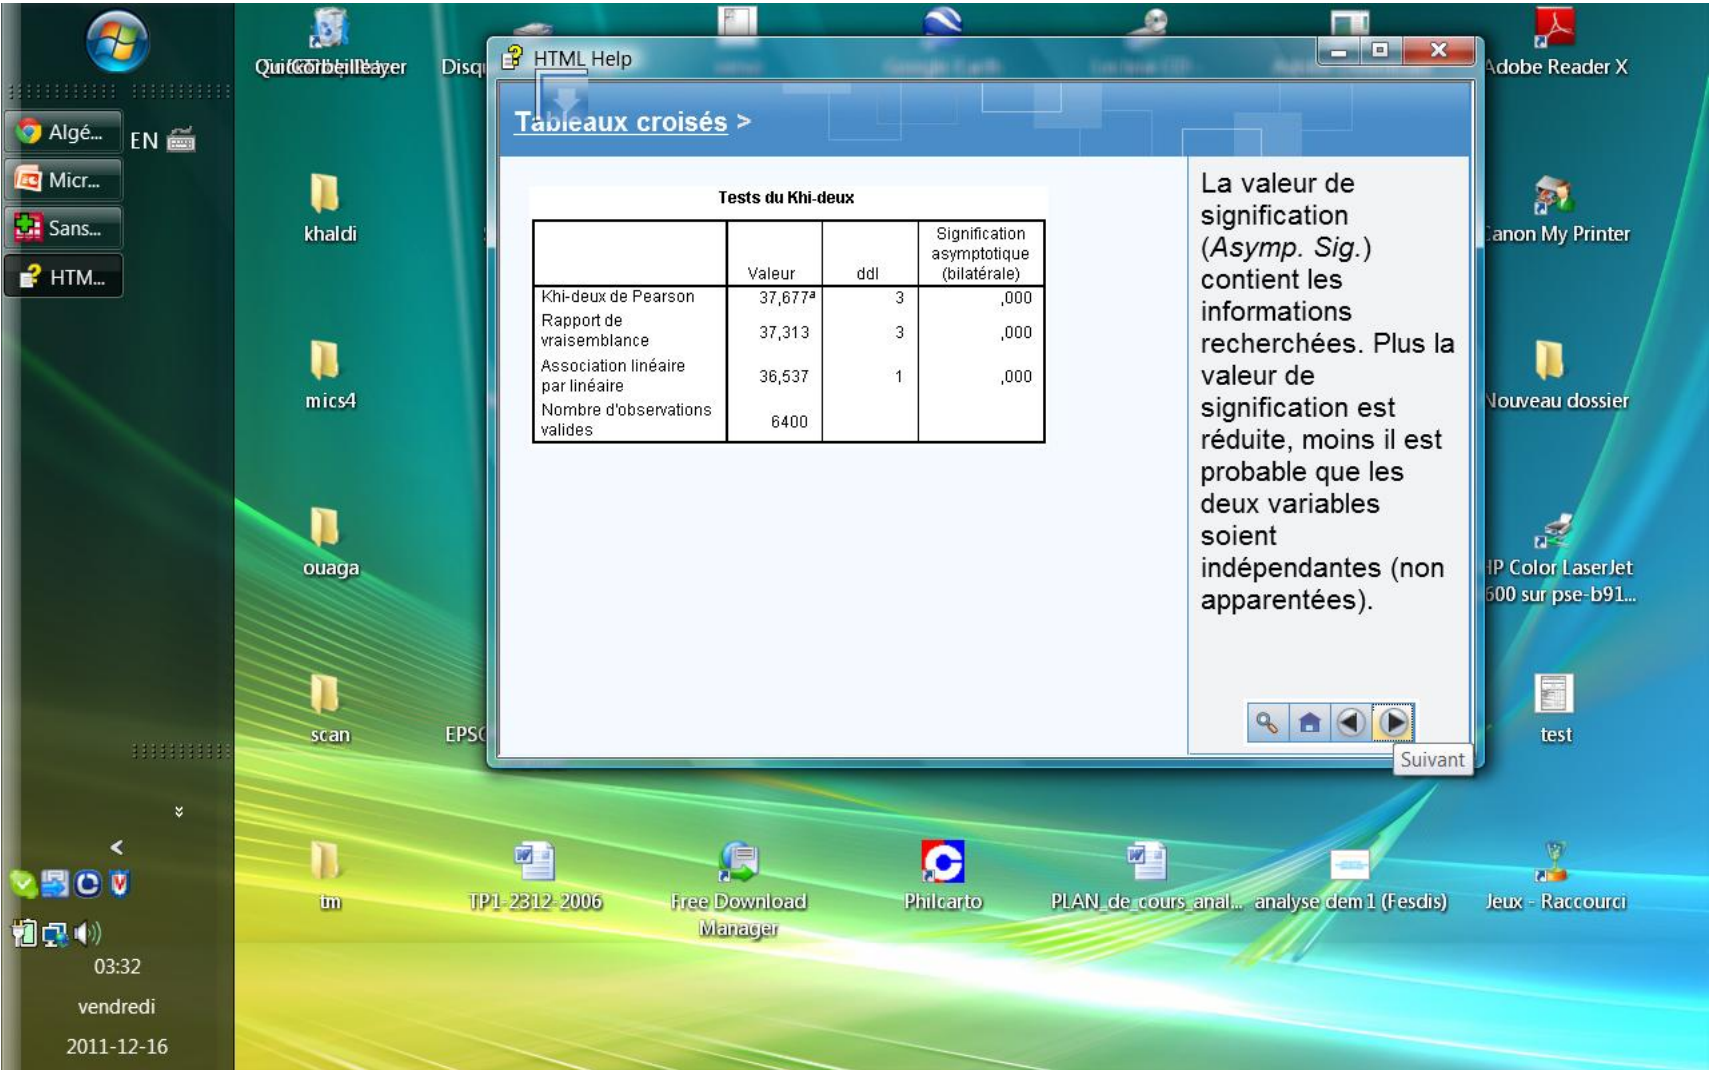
Algé...
Micr...
Sans...
HTM...
EN

QuitCorbeilleayer
Disq

HTML Help

Tableaux croisés >

Tests du Khi-deux

| | Valeur | ddl | Signification asymptotique (bilatérale) |
|---|---|---|---|
| Khi-deux de Pearson | 37,677$^a$ | 3 | ,000 |
| Rapport de vraisemblance | 37,313 | 3 | ,000 |
| Association linéaire par linéaire | 36,537 | 1 | ,000 |
| Nombre d'observations valides | 6400 | | |

La valeur de signification (*Asymp. Sig.*) contient les informations recherchées. Plus la valeur de signification est réduite, moins il est probable que les deux variables soient indépendantes (non apparentées).

Suivant

Adobe Reader X
khaldi
Canon My Printer
mics4
Nouveau dossier
ouaga
HP Color LaserJet 500 sur pse-b91...
scan
EPS
test
tm
TP1-2312-2006
Free Download Manager
Philcarto
PLAN_de_cours_anal...
analyse dem 1 (Fesdis)
Jeux - Raccourci

03:32
vendredi
2011-12-16